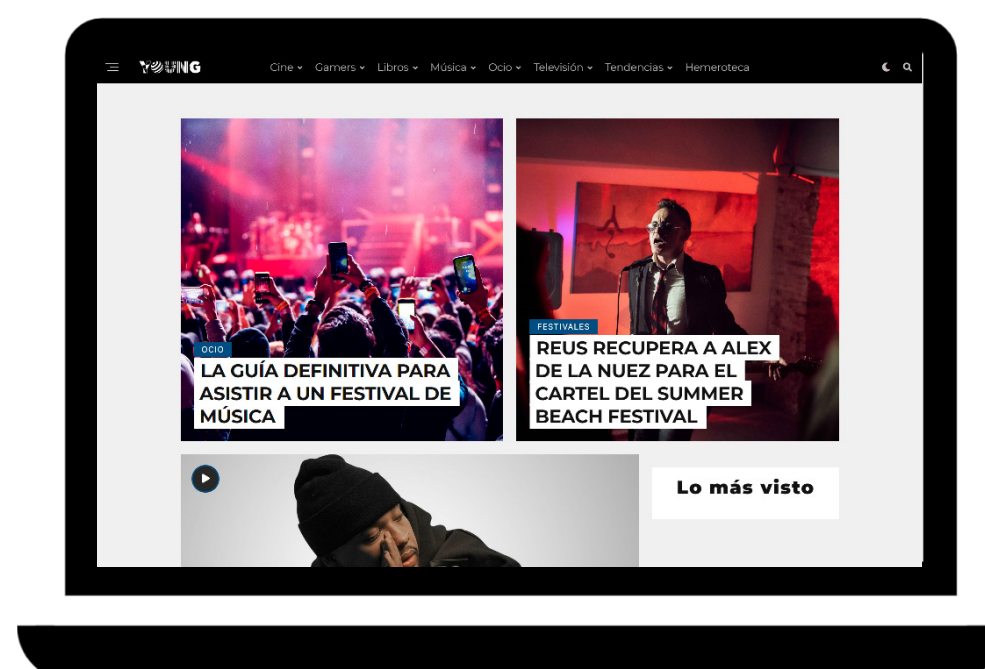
YOUNG

Cine Gamers Libros Música Ocio Televisión Tendencias Hemeroteca

OCIO

LA GUÍA DEFINITIVA PARA ASISTIR A UN FESTIVAL DE MÚSICA

FESTIVALES

REUS RECUPERA A ALEX DE LA NUEZ PARA EL CARTEL DEL SUMMER BEACH FESTIVAL

Lo más visto